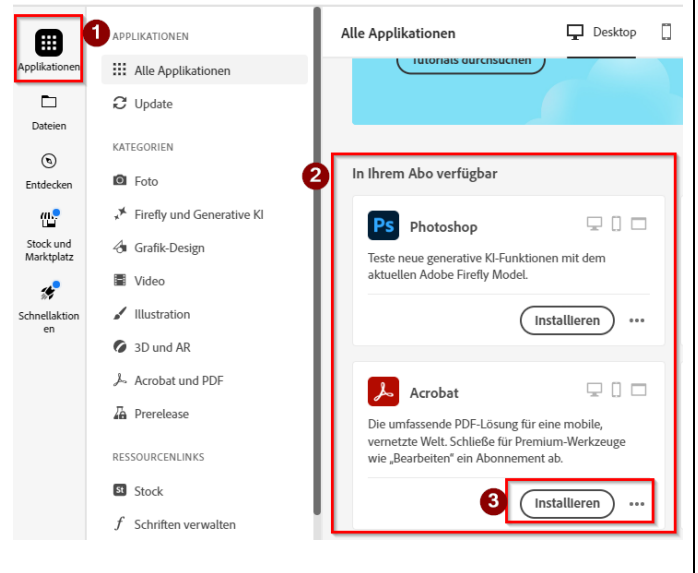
Applikationen

1

Dateien

Entdecken

Stock und Marktplatz

Schnellaktionen

APPLIKATIONEN

Alle Applikationen

Update

KATEGORIEN

Foto

Firefly und Generative KI

Grafik-Design

Video

Illustration

3D und AR

Acrobat und PDF

Prerelease

RESSOURCENLINKS

Stock

Schriften verwalten

Alle Applikationen

Desktop

Tutorials durchsuchen

2

In Ihrem Abo verfügbar

Ps

Photoshop

Teste neue generative KI-Funktionen mit dem aktuellen Adobe Firefly Model.

Installieren

Acrobat

Die umfassende PDF-Lösung für eine mobile, vernetzte Welt. Schließe für Premium-Werkzeuge wie „Bearbeiten" ein Abonnement ab.

3

Installieren